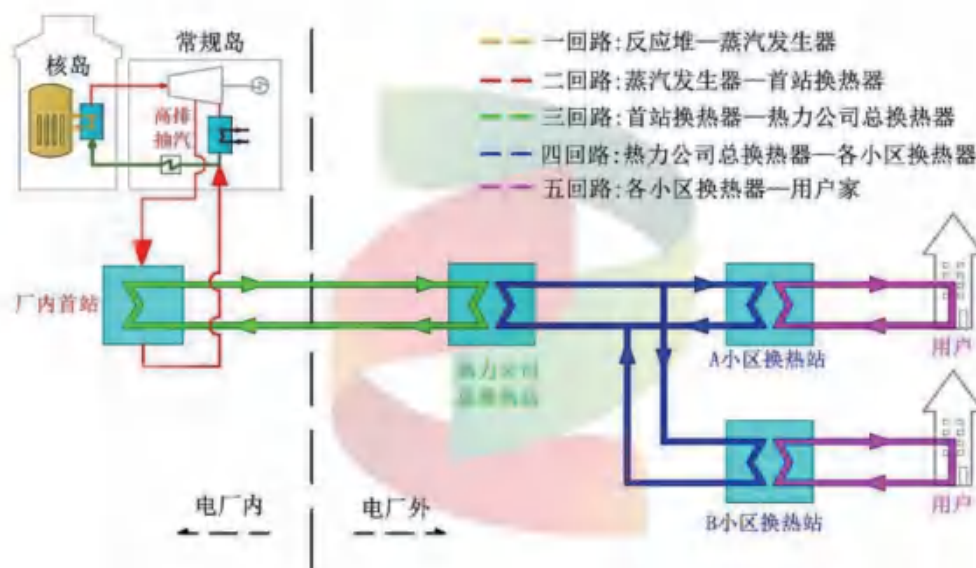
核岛

常规岛

高排抽汽

一回路：反应堆—蒸汽发生器

二回路：蒸汽发生器—首站换热器

三回路：首站换热器—热力公司总换热器

四回路：热力公司总换热器—各小区换热器

五回路：各小区换热器—用户家

厂内首站

热力公司总换热站

A小区换热站

用户

B小区换热站

用户

电厂内

电厂外